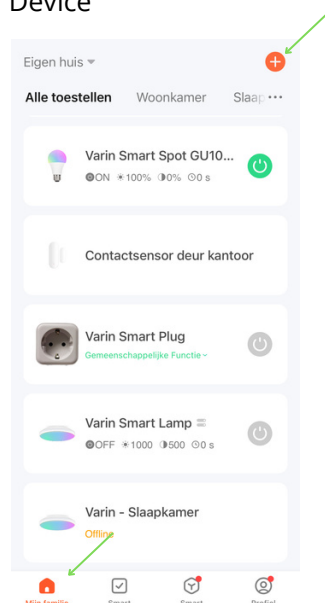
Device

Eigen huis ▾

Alle toestellen Woonkamer Slaap ···

Varin Smart Spot GU10...
ON ☀100% ◑0% ⏱0 s

Contactsensor deur kantoor

Varin Smart Plug
Gemeenschappelijke Functie ›

Varin Smart Lamp
OFF ☀1000 ◑500 ⏱0 s

Varin - Slaapkamer
Offline

Mijn familie Smart Smart Profiel